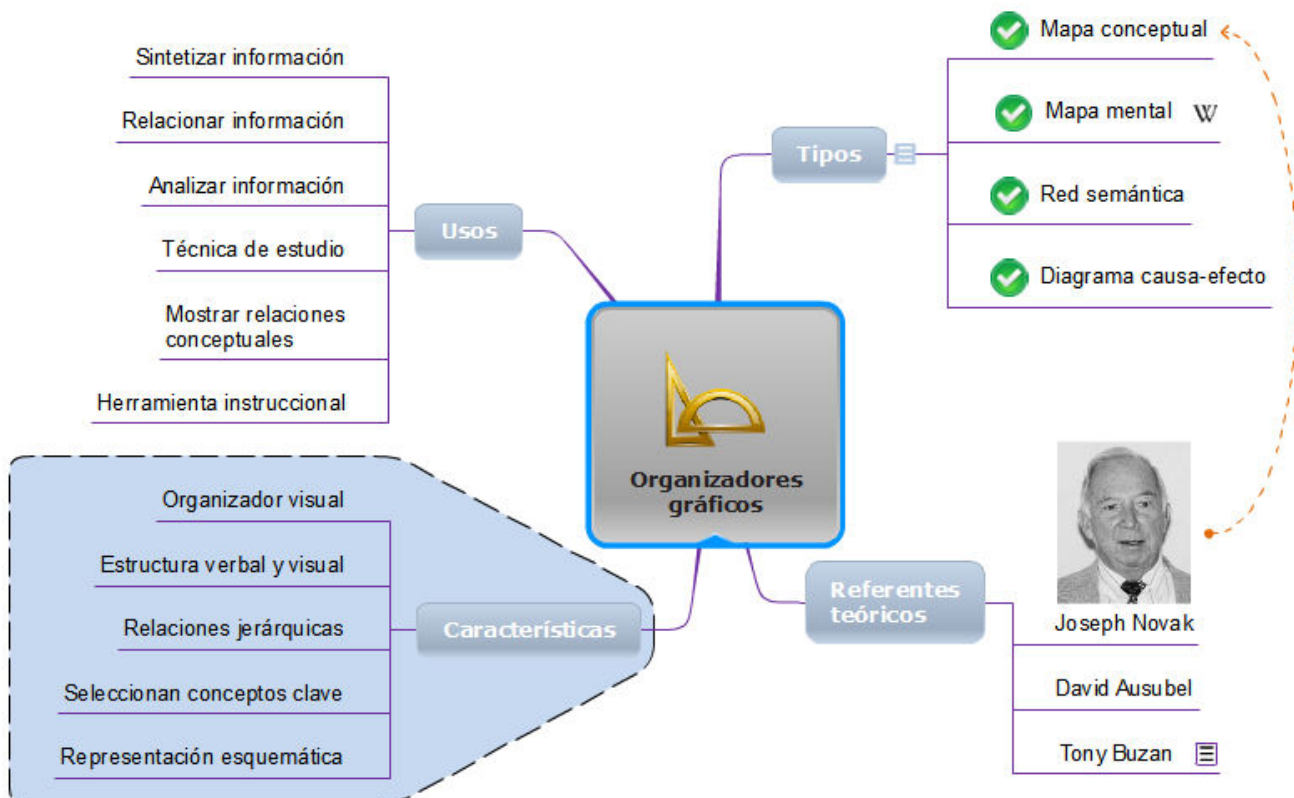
Organizadores gráficos

Usos
Sintetizar información
Relacionar información
Analizar información
Técnica de estudio
Mostrar relaciones conceptuales
Herramienta instruccional

Tipos
Mapa conceptual
Mapa mental W
Red semántica
Diagrama causa-efecto

Características
Organizador visual
Estructura verbal y visual
Relaciones jerárquicas
Seleccionan conceptos clave
Representación esquemática

Referentes teóricos
Joseph Novak
David Ausubel
Tony Buzan